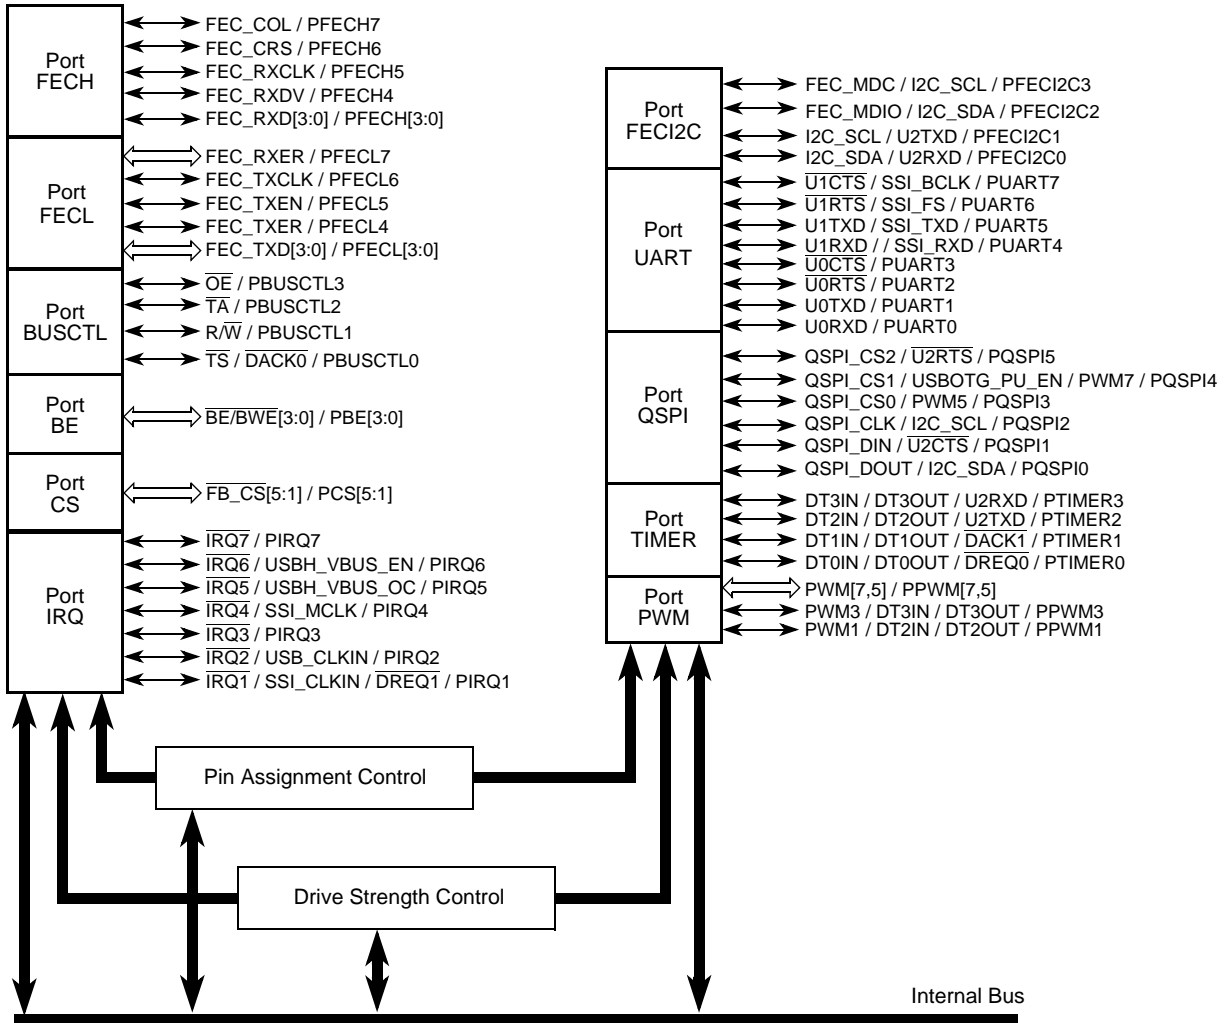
Port FECH

FEC_COL / PFECH7
FEC_CRS / PFECH6
FEC_RXCLK / PFECH5
FEC_RXDV / PFECH4
FEC_RXD[3:0] / PFECH[3:0]

Port FECL

FEC_RXER / PFECL7
FEC_TXCLK / PFECL6
FEC_TXEN / PFECL5
FEC_TXER / PFECL4
FEC_TXD[3:0] / PFECL[3:0]

Port BUSCTL

$\overline{OE}$ / PBUSCTL3
$\overline{TA}$ / PBUSCTL2
R/$\overline{W}$ / PBUSCTL1
$\overline{TS}$ / $\overline{DACK0}$ / PBUSCTL0

Port BE

$\overline{BE/BWE}$[3:0] / PBE[3:0]

Port CS

$\overline{FB\_CS}$[5:1] / PCS[5:1]

Port IRQ

$\overline{IRQ7}$ / PIRQ7
$\overline{IRQ6}$ / USBH_VBUS_EN / PIRQ6
$\overline{IRQ5}$ / USBH_VBUS_OC / PIRQ5
$\overline{IRQ4}$ / SSI_MCLK / PIRQ4
$\overline{IRQ3}$ / PIRQ3
$\overline{IRQ2}$ / USB_CLKIN / PIRQ2
$\overline{IRQ1}$ / SSI_CLKIN / $\overline{DREQ1}$ / PIRQ1

Port FECI2C

FEC_MDC / I2C_SCL / PFECI2C3
FEC_MDIO / I2C_SDA / PFECI2C2
I2C_SCL / U2TXD / PFECI2C1
I2C_SDA / U2RXD / PFECI2C0

Port UART

$\overline{U1CTS}$ / SSI_BCLK / PUART7
$\overline{U1RTS}$ / SSI_FS / PUART6
U1TXD / SSI_TXD / PUART5
U1RXD / / SSI_RXD / PUART4
$\overline{U0CTS}$ / PUART3
$\overline{U0RTS}$ / PUART2
U0TXD / PUART1
U0RXD / PUART0

Port QSPI

QSPI_CS2 / $\overline{U2RTS}$ / PQSPI5
QSPI_CS1 / USBOTG_PU_EN / PWM7 / PQSPI4
QSPI_CS0 / PWM5 / PQSPI3
QSPI_CLK / I2C_SCL / PQSPI2
QSPI_DIN / $\overline{U2CTS}$ / PQSPI1
QSPI_DOUT / I2C_SDA / PQSPI0

Port TIMER

DT3IN / DT3OUT / U2RXD / PTIMER3
DT2IN / DT2OUT / U2TXD / PTIMER2
DT1IN / DT1OUT / $\overline{DACK1}$ / PTIMER1
DT0IN / DT0OUT / $\overline{DREQ0}$ / PTIMER0

Port PWM

PWM[7,5] / PPWM[7,5]
PWM3 / DT3IN / DT3OUT / PPWM3
PWM1 / DT2IN / DT2OUT / PPWM1

Pin Assignment Control

Drive Strength Control

Internal Bus